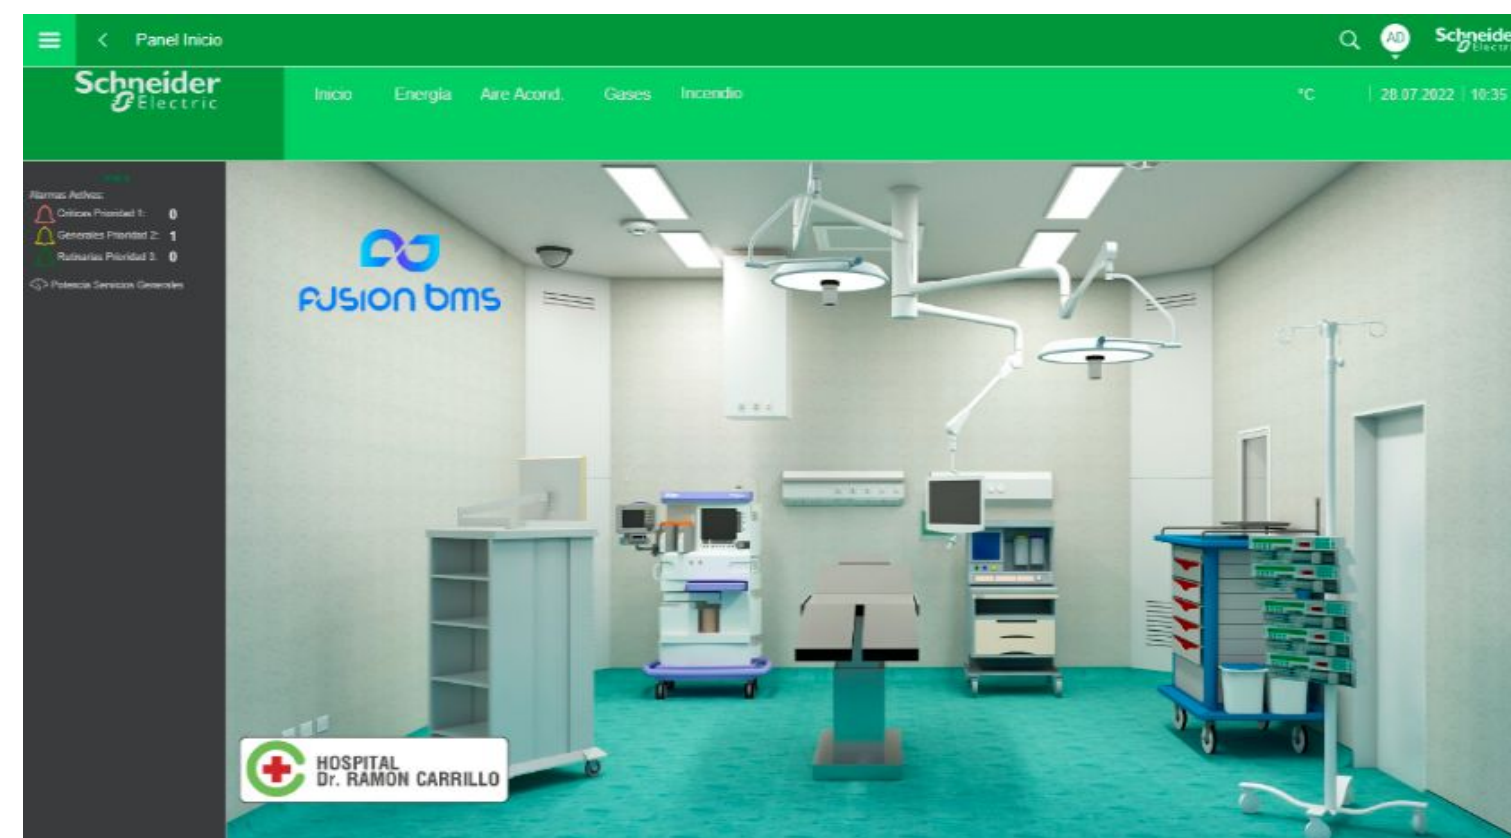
Panel Inicio

AD

Schneide

Schneider Electric

Inicio Energia Aire Acond. Gases Incendio

°C | 28.07.2022 | 10:35

Alarmas Activas:
Críticas Prioridad 1: 0
Generales Prioridad 2: 1
Rutinarias Prioridad 3: 0

Potencia Servicios Generales

fusion bms

HOSPITAL
Dr. RAMON CARRILLO